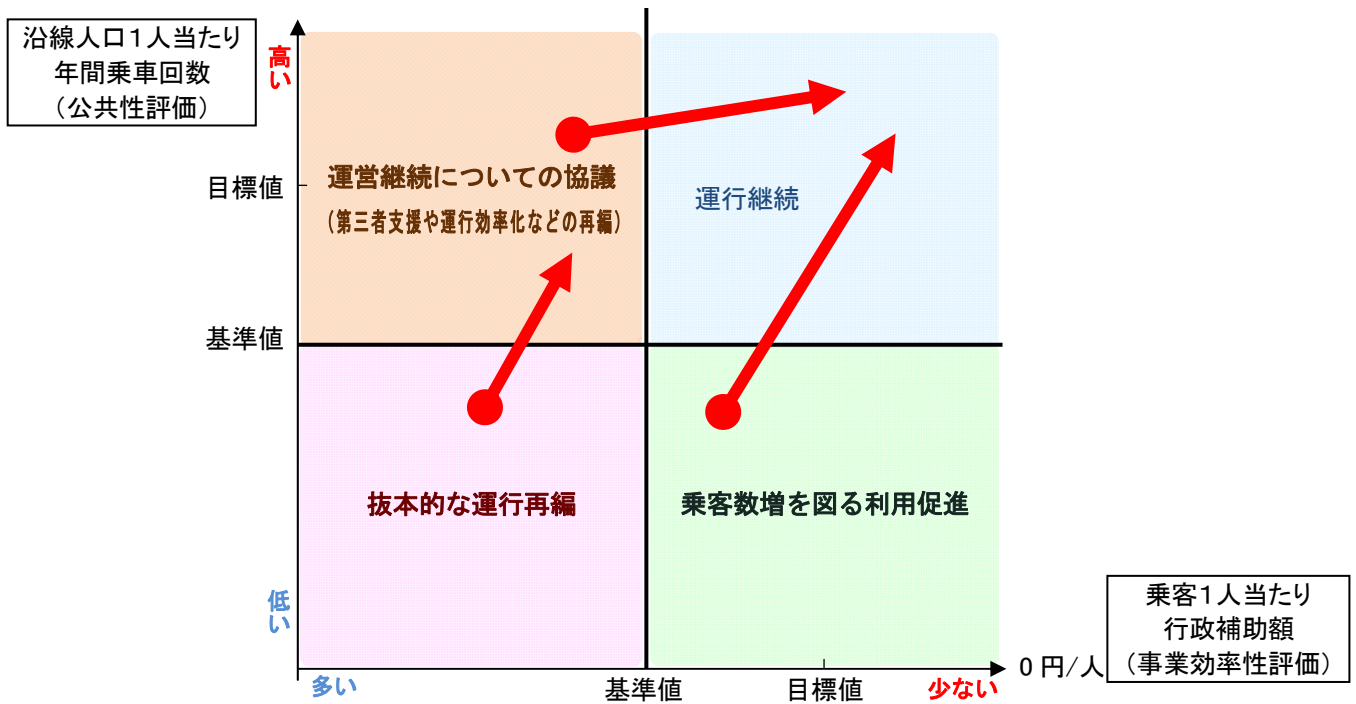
沿線人口１人当たり
年間乗車回数
（公共性評価）

高い

目標値

基準値

低い

運営継続についての協議
（第三者支援や運行効率化などの再編）

運行継続

抜本的な運行再編

乗客数増を図る利用促進

乗客１人当たり
行政補助額
（事業効率性評価）

０円／人

多い

基準値

目標値

少ない